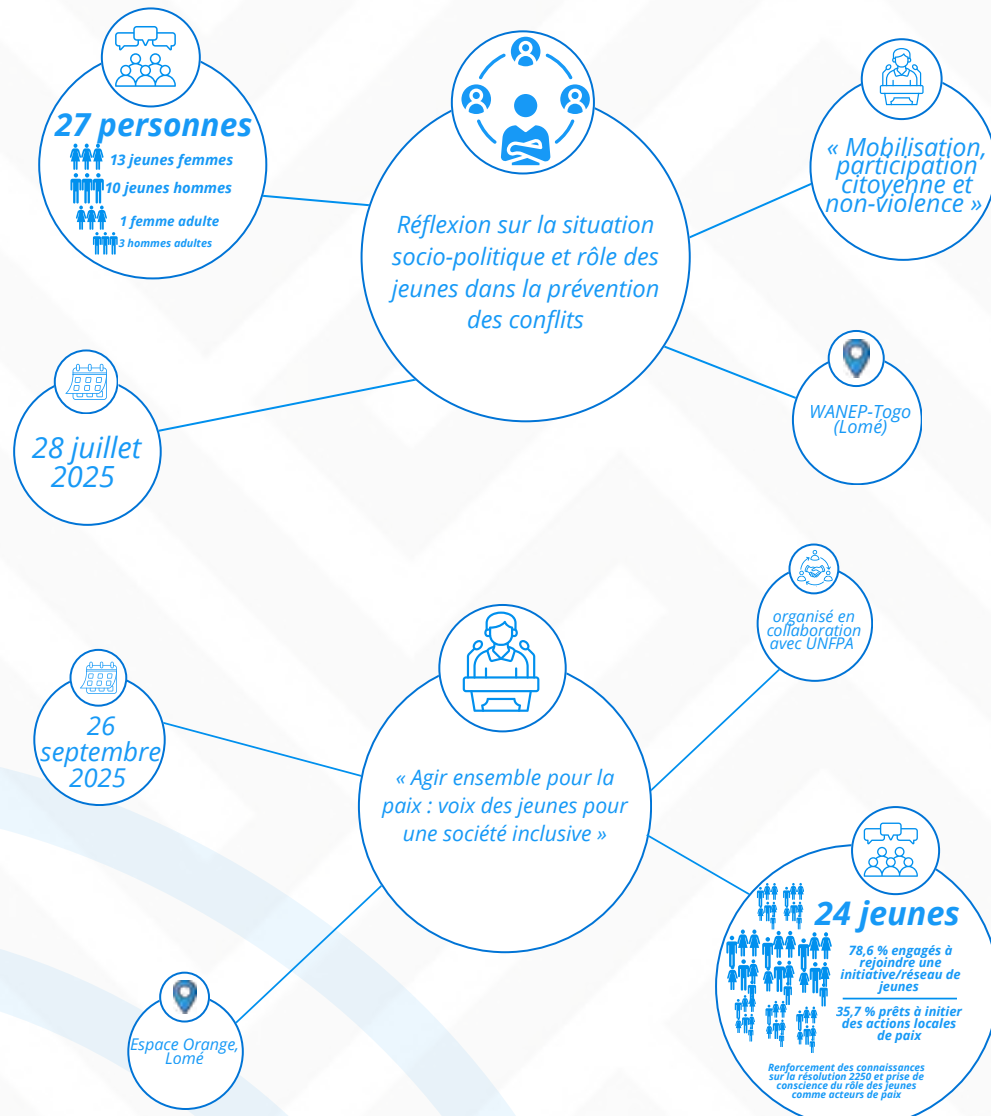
27 personnes
13 jeunes femmes
10 jeunes hommes
1 femme adulte
3 hommes adultes

Réflexion sur la situation socio-politique et rôle des jeunes dans la prévention des conflits

« Mobilisation, participation citoyenne et non-violence »

28 juillet 2025

WANEP-Togo (Lomé)

organisé en collaboration avec UNFPA

26 septembre 2025

« Agir ensemble pour la paix : voix des jeunes pour une société inclusive »

24 jeunes
78,6 % engagés à rejoindre une initiative/réseau de jeunes
35,7 % prêts à initier des actions locales de paix
Renforcement des connaissances sur la résolution 2250 et prise de conscience du rôle des jeunes comme acteurs de paix

Espace Orange, Lomé